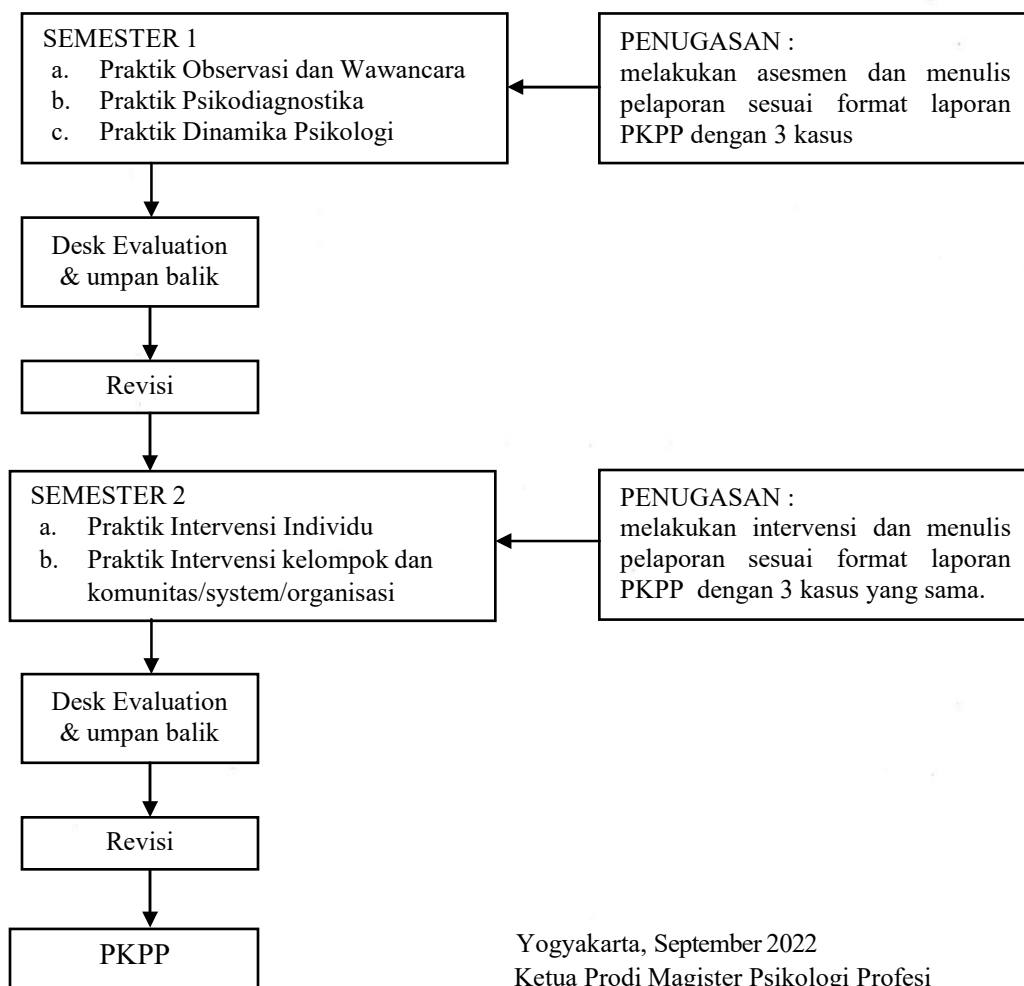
SEMESTER 1
a. Praktik Observasi dan Wawancara
b. Praktik Psikodiagnostika
c. Praktik Dinamika Psikologi

PENUGASAN :
melakukan asesmen dan menulis pelaporan sesuai format laporan PKPP dengan 3 kasus

Desk Evaluation & umpan balik

Revisi

SEMESTER 2
a. Praktik Intervensi Individu
b. Praktik Intervensi kelompok dan komunitas/system/organisasi

PENUGASAN :
melakukan intervensi dan menulis pelaporan sesuai format laporan PKPP dengan 3 kasus yang sama.

Desk Evaluation & umpan balik

Revisi

PKPP

Yogyakarta, September 2022
Ketua Prodi Magister Psikologi Profesi